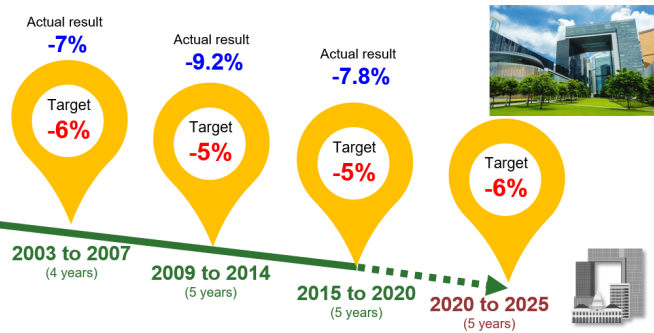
Actual result
-7%

Target
-6%

2003 to 2007
(4 years)

Actual result
-9.2%

Target
-5%

2009 to 2014
(5 years)

Actual result
-7.8%

Target
-5%

2015 to 2020
(5 years)

Target
-6%

2020 to 2025
(5 years)